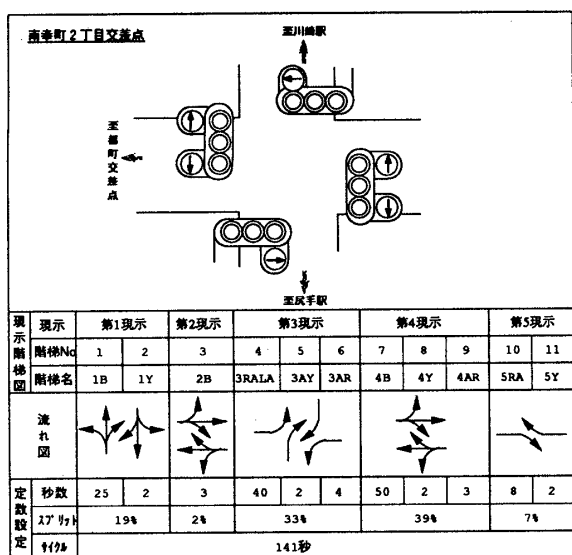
南幸町２丁目交差点

至川崎駅

至都町交差点

至尻手駅

| 現示階梯図 | 現示 | 第1現示 | | 第2現示 | 第3現示 | | | 第4現示 | | | 第5現示 | |
|---|---|---|---|---|---|---|---|---|---|---|---|---|
| | 階梯No | 1 | 2 | 3 | 4 | 5 | 6 | 7 | 8 | 9 | 10 | 11 |
| | 階梯名 | 1B | 1Y | 2B | 3RALA | 3AY | 3AR | 4B | 4Y | 4AR | 5RA | 5Y |
| | 流れ図 | | | | | | | | | | | |
| 定数設定 | 秒数 | 25 | 2 | 3 | 40 | 2 | 4 | 50 | 2 | 3 | 8 | 2 |
| | ｽﾌﾟﾘｯﾄ | 19% | | 2% | 33% | | | 39% | | | 7% | |
| | ｻｲｸﾙ | 141秒 | | | | | | | | | | |